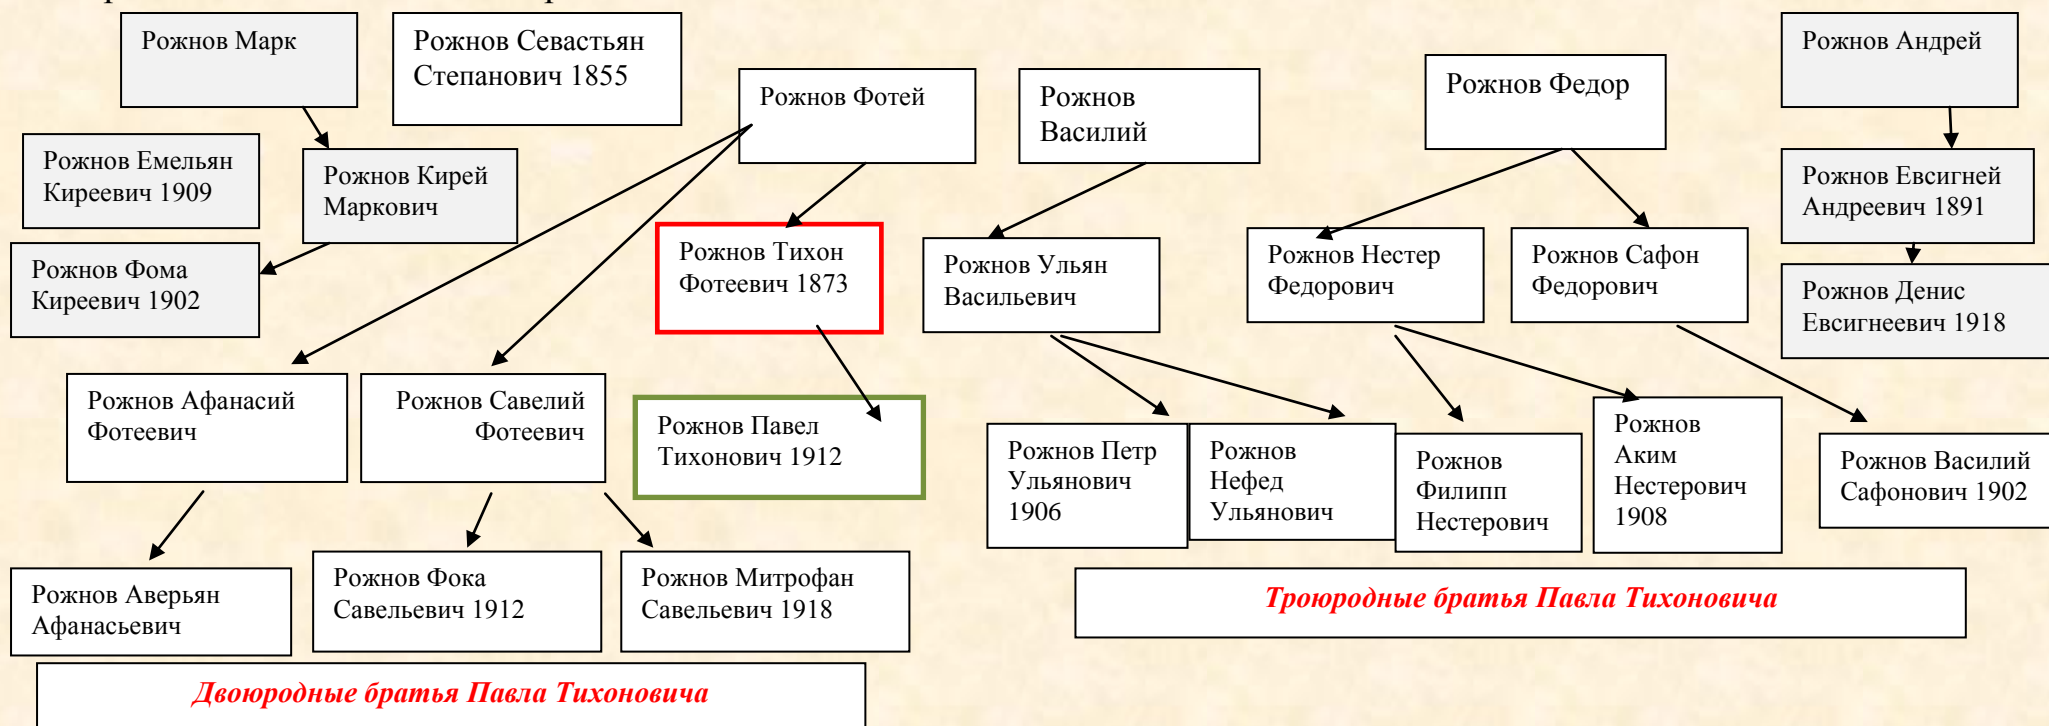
Рожнов Марк

Рожнов Севастьян Степанович 1855

Рожнов Фотей

Рожнов Василий

Рожнов Федор

Рожнов Андрей

Рожнов Емельян Киреевич 1909

Рожнов Кирей Маркович

Рожнов Фома Киреевич 1902

Рожнов Тихон Фотеевич 1873

Рожнов Ульян Васильевич

Рожнов Нестер Федорович

Рожнов Сафон Федорович

Рожнов Евсигней Андреевич 1891

Рожнов Денис Евсигнеевич 1918

Рожнов Афанасий Фотеевич

Рожнов Савелий Фотеевич

Рожнов Павел Тихонович 1912

Рожнов Петр Ульянович 1906

Рожнов Нефед Ульянович

Рожнов Филипп Нестерович

Рожнов Аким Нестерович 1908

Рожнов Василий Сафонович 1902

Рожнов Аверьян Афанасьевич

Рожнов Фока Савельевич 1912

Рожнов Митрофан Савельевич 1918

Троюродные братья Павла Тихоновича

Двоюродные братья Павла Тихоновича